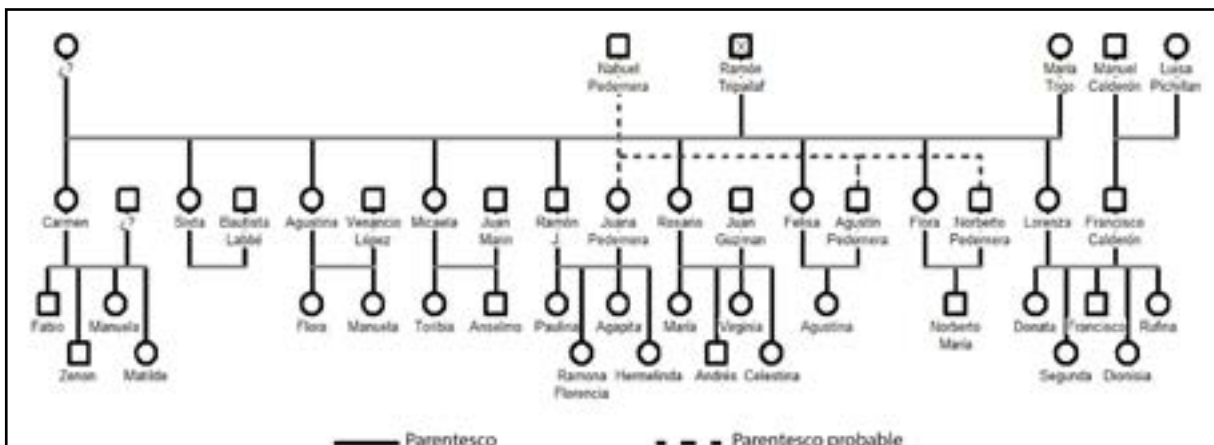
¿?

Nahuel Pedernera

Ramón Tripailaf

María Togo

Manuel Calderón

Luisa Pichillan

Carmen

¿?

Sixta

Bautista Labbé

Agustina

Venancio López

Micaela

Juan Marín

Ramón J.

Juana Pedernera

Rosario

Juan Guzmán

Felisa

Agustín Pedernera

Flora

Norberto Pedernera

Lorenza

Francisco Calderón

Fabio

Zenon

Manuela

Matilde

Flora

Manuela

Toribia

Anselmo

Paulina

Ramona Florencia

Agapita

Hermelinda

María

Andrés

Virginia

Celestina

Agustina

Norberto María

Donata

Segunda

Francisco

Dionisia

Rufina

Parentesco

Parentesco probable